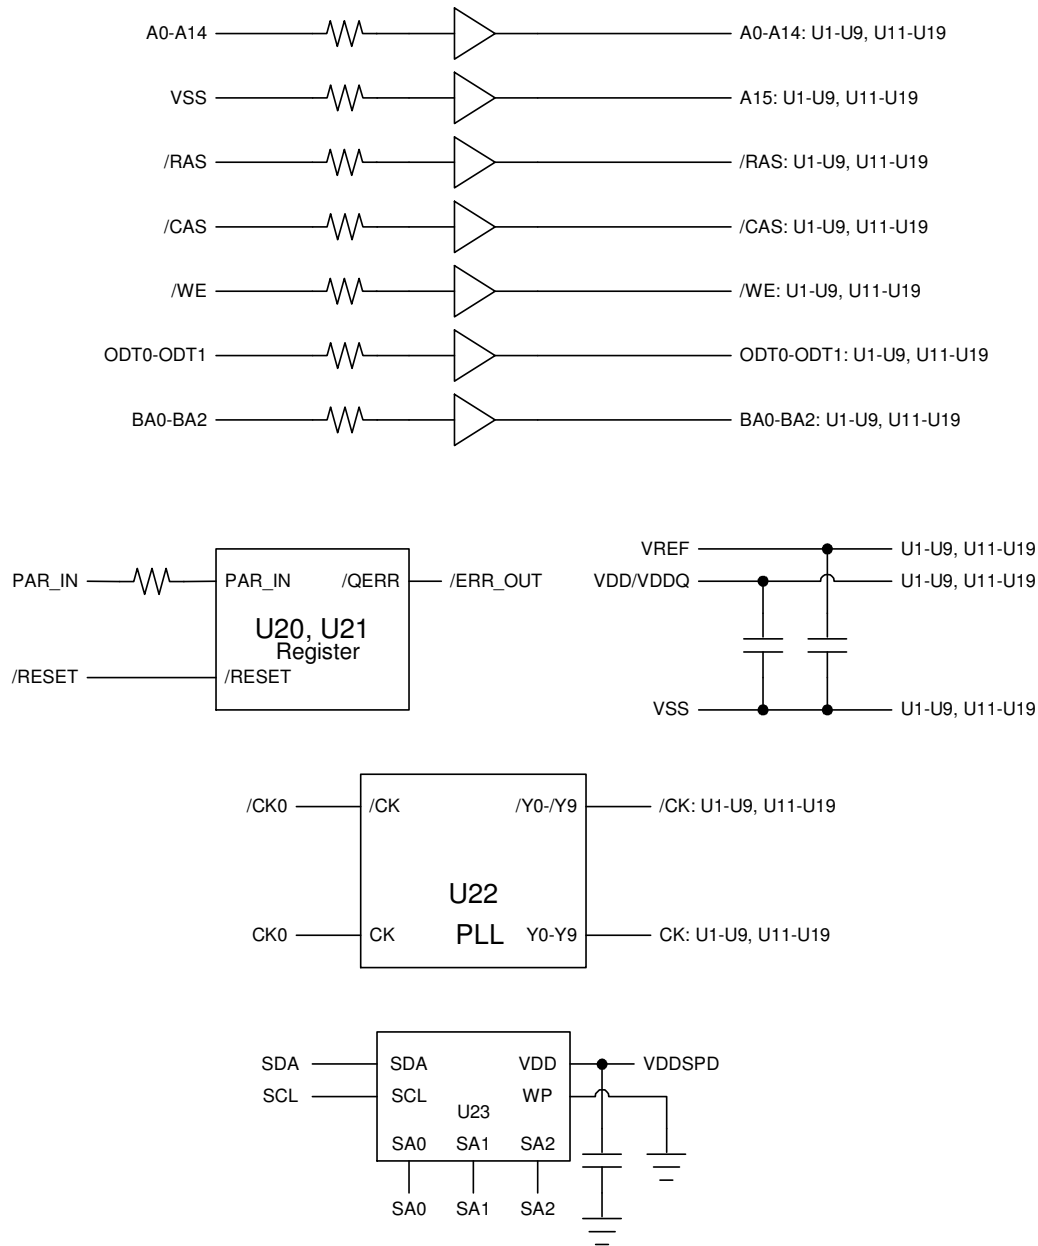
A0-A14
A0-A14: U1-U9, U11-U19
VSS
A15: U1-U9, U11-U19
/RAS
/RAS: U1-U9, U11-U19
/CAS
/CAS: U1-U9, U11-U19
/WE
/WE: U1-U9, U11-U19
ODT0-ODT1
ODT0-ODT1: U1-U9, U11-U19
BA0-BA2
BA0-BA2: U1-U9, U11-U19

PAR_IN
PAR_IN
/QERR
/ERR_OUT
U20, U21
Register
/RESET
/RESET

VREF
U1-U9, U11-U19
VDD/VDDQ
U1-U9, U11-U19
VSS
U1-U9, U11-U19

/CK0
/CK
/Y0-/Y9
/CK: U1-U9, U11-U19
U22
CK0
CK
PLL
Y0-Y9
CK: U1-U9, U11-U19

SDA
SDA
VDD
VDDSPD
SCL
SCL
WP
U23
SA0
SA1
SA2
SA0
SA1
SA2